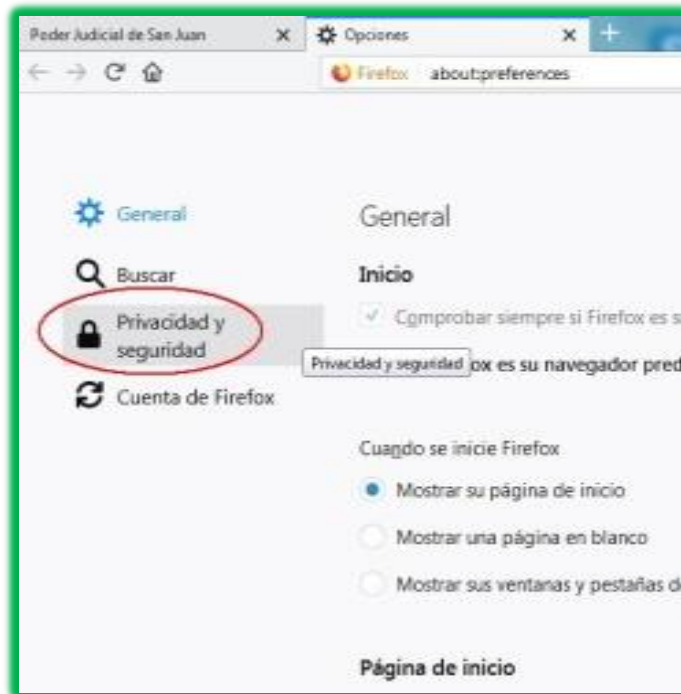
Poder Judicial de San Juan ×

Opciones ×

+

Firefox about:preferences

General

Buscar

Privacidad y seguridad

Cuenta de Firefox

General

Inicio

Comprobar siempre si Firefox es s

Privacidad y seguridad

ox es su navegador pred

Cuando se inicie Firefox

Mostrar su página de inicio

Mostrar una página en blanco

Mostrar sus ventanas y pestañas d

Página de inicio